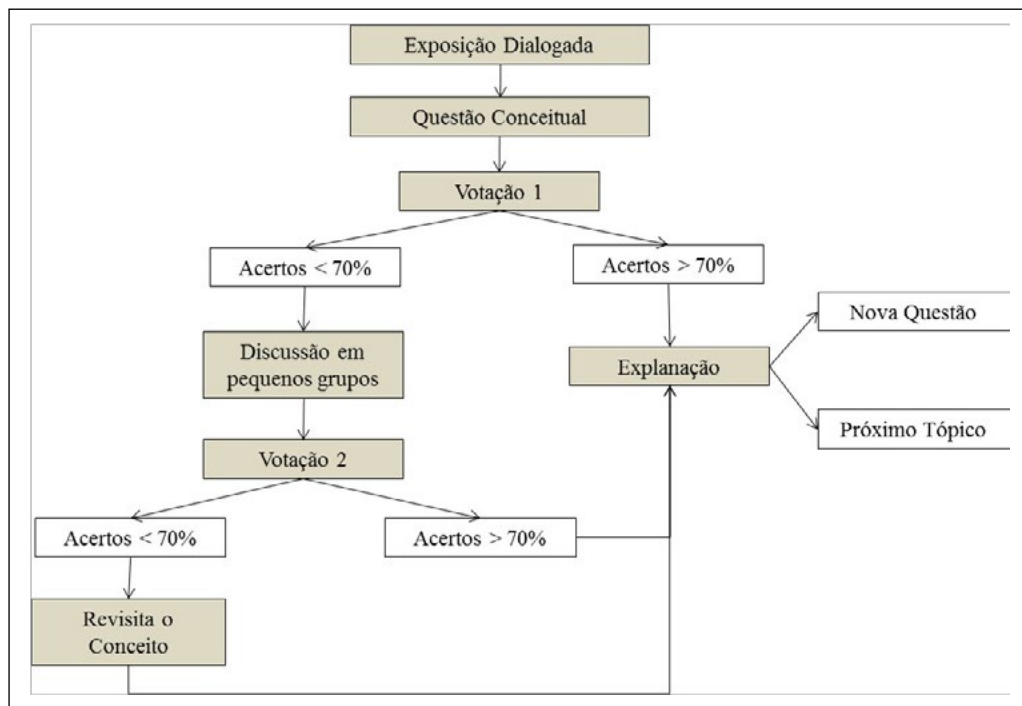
Exposição Dialogada

Questão Conceitual

Votação 1

Acertos < 70%

Acertos > 70%

Nova Questão

Discussão em pequenos grupos

Explanação

Próximo Tópico

Votação 2

Acertos < 70%

Acertos > 70%

Revisita o Conceito